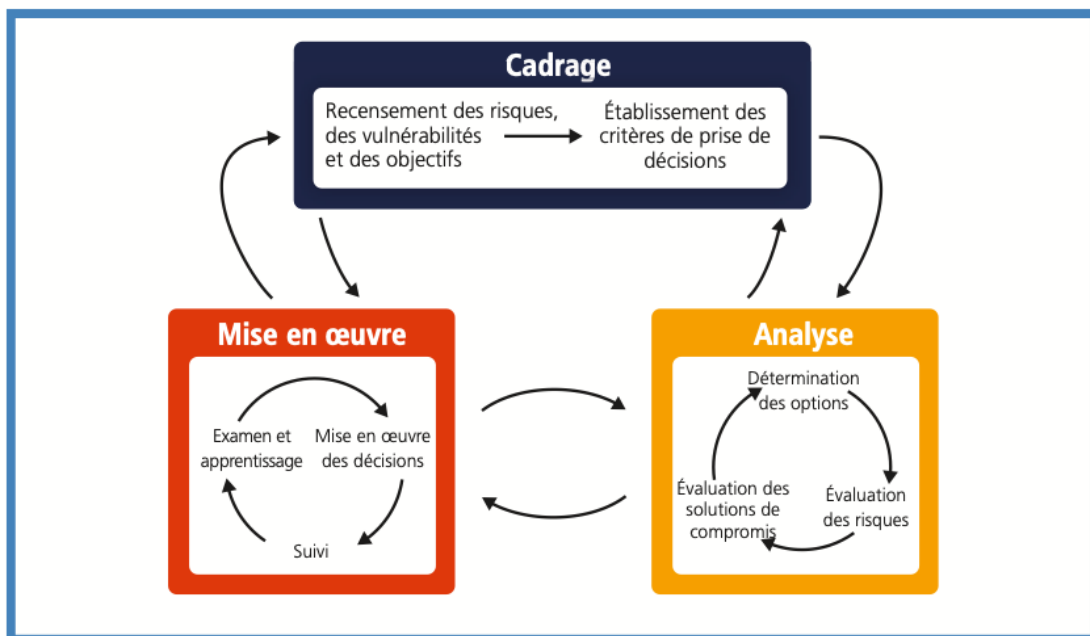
Cadrage

Recensement des risques, des vulnérabilités et des objectifs

Établissement des critères de prise de décisions

Mise en œuvre

Examen et apprentissage

Mise en œuvre des décisions

Suivi

Analyse

Détermination des options

Évaluation des risques

Évaluation des solutions de compromis